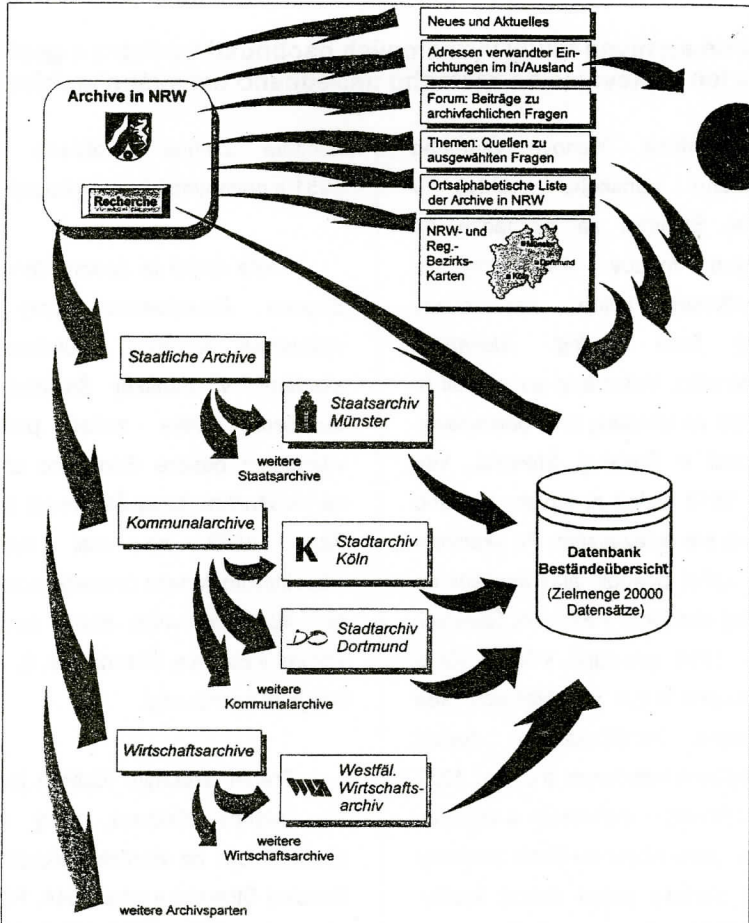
Archive in NRW

Recherche

Neues und Aktuelles

Adressen verwandter Einrichtungen im In/Ausland

Forum: Beiträge zu archivfachlichen Fragen

Themen: Quellen zu ausgewählten Fragen

Ortsalphabetische Liste der Archive in NRW

NRW- und Reg.-Bezirks-Karten

Münster

Dortmund

Köln

Staatliche Archive

Staatsarchiv Münster

weitere Staatsarchive

Kommunalarchive

Stadtarchiv Köln

Stadtarchiv Dortmund

weitere Kommunalarchive

Datenbank Beständeübersicht

(Zielmenge 20000 Datensätze)

Wirtschaftsarchive

Westfäl. Wirtschaftsarchiv

weitere Wirtschaftsarchive

weitere Archivsparten